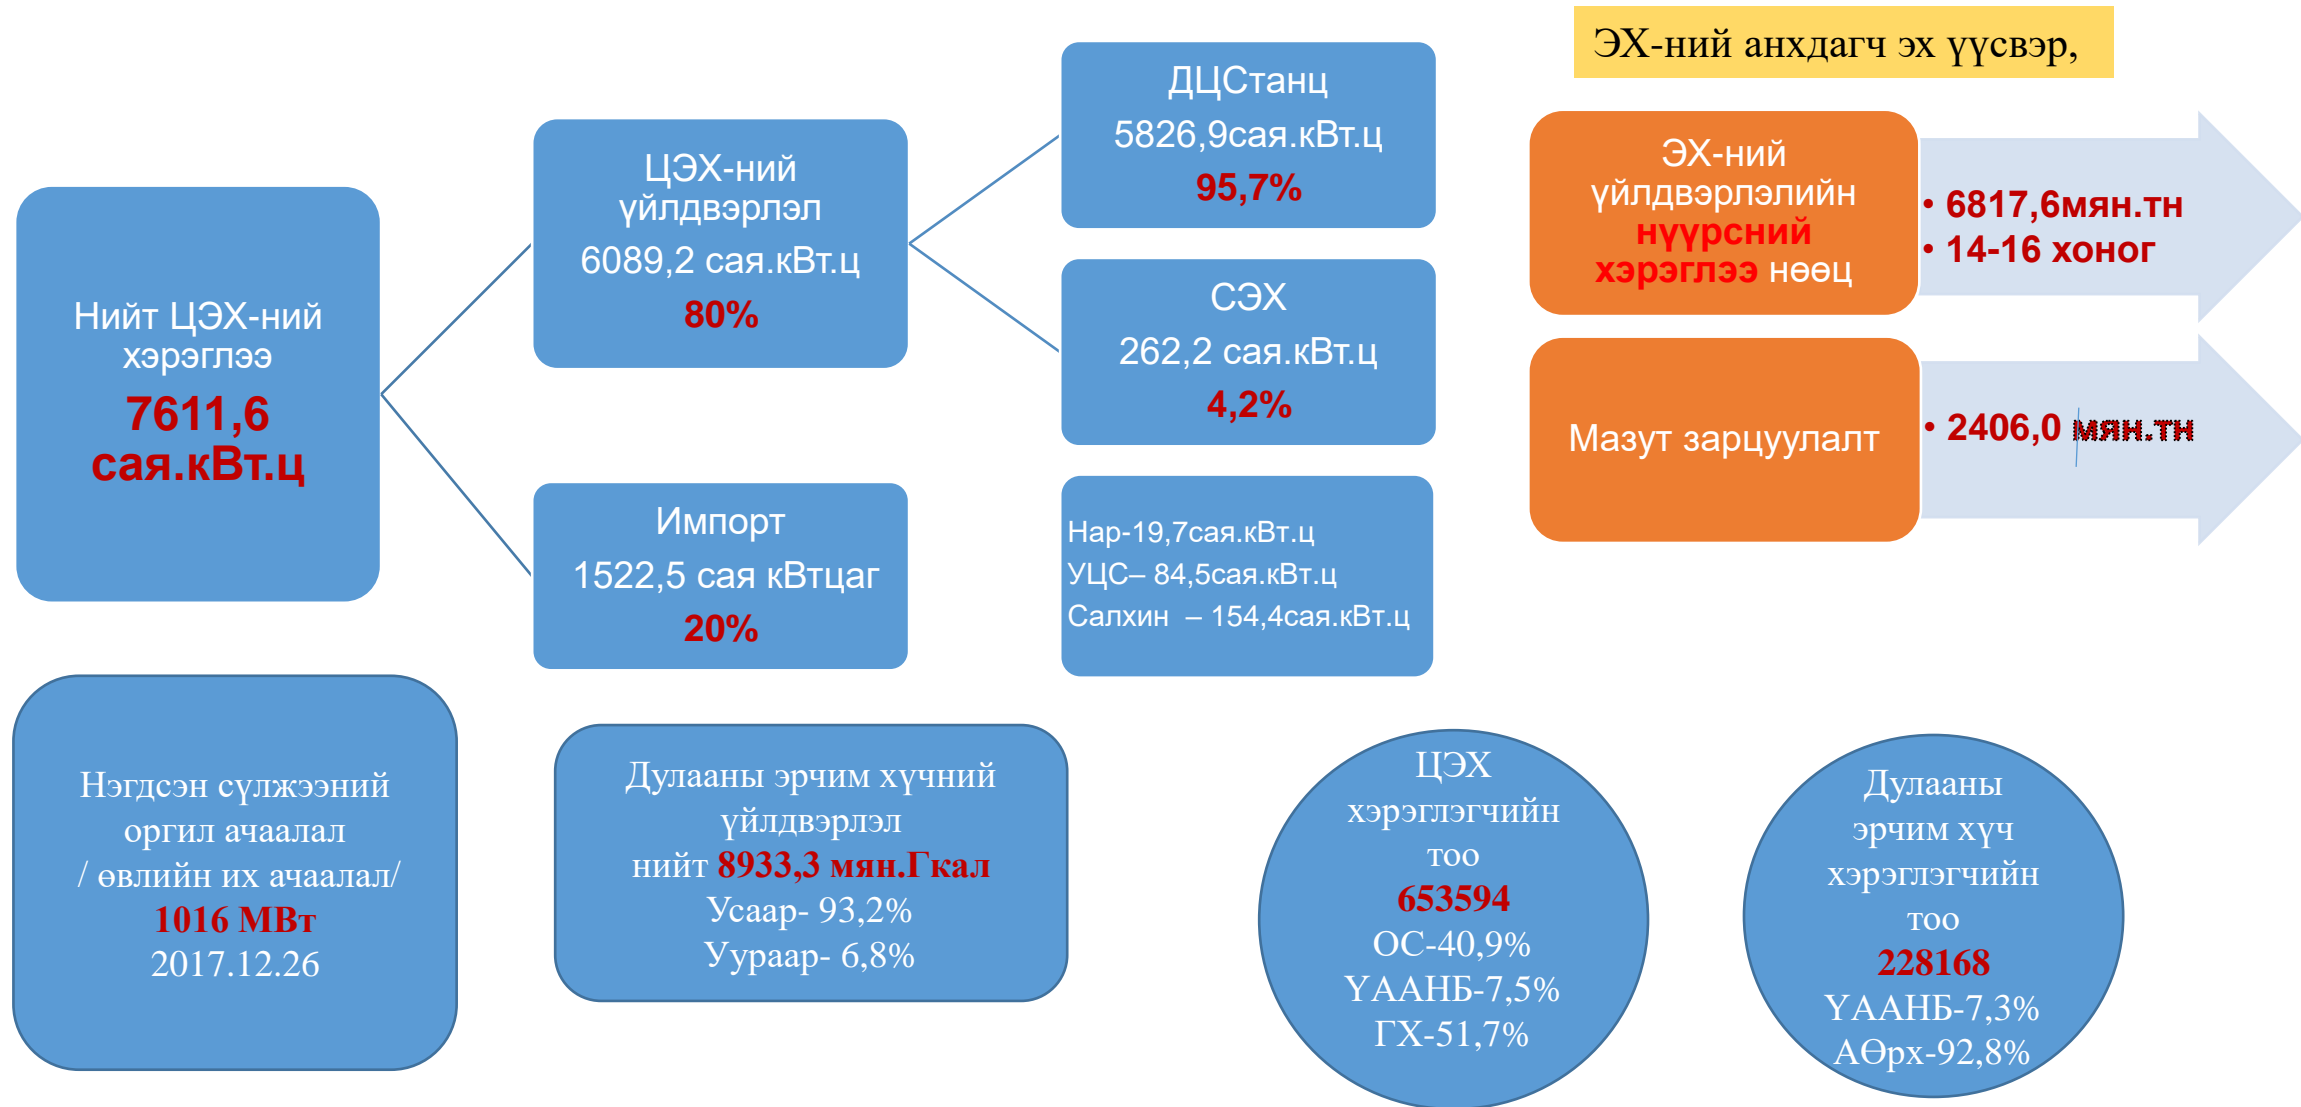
ЭХ-ний анхдагч эх үүсвэр,

Нийт ЦЭХ-ний хэрэглээ
7611,6 сая.кВт.ц

ЦЭХ-ний үйлдвэрлэл
6089,2 сая.кВт.ц
80%

ДЦСтанц
5826,9сая.кВт.ц
95,7%

СЭХ
262,2 сая.кВт.ц
4,2%

Импорт
1522,5 сая кВтцаг
20%

Нар-19,7сая.кВт.ц
УЦС– 84,5сая.кВт.ц
Салхин – 154,4сая.кВт.ц

ЭХ-ний үйлдвэрлэлийн нүүрсний хэрэглээ нөөц

• 6817,6мян.тн
• 14-16 хоног

Мазут зарцуулалт

• 2406,0 мян.тн

Нэгдсэн сүлжээний оргил ачаалал / өвлийн их ачаалал/
1016 МВт
2017.12.26

Дулааны эрчим хүчний үйлдвэрлэл
нийт 8933,3 мян.Гкал
Усаар- 93,2%
Уураар- 6,8%

ЦЭХ хэрэглэгчийн тоо
653594
ОС-40,9%
ҮААНБ-7,5%
ГХ-51,7%

Дулааны эрчим хүч хэрэглэгчийн тоо
228168
ҮААНБ-7,3%
АӨрх-92,8%